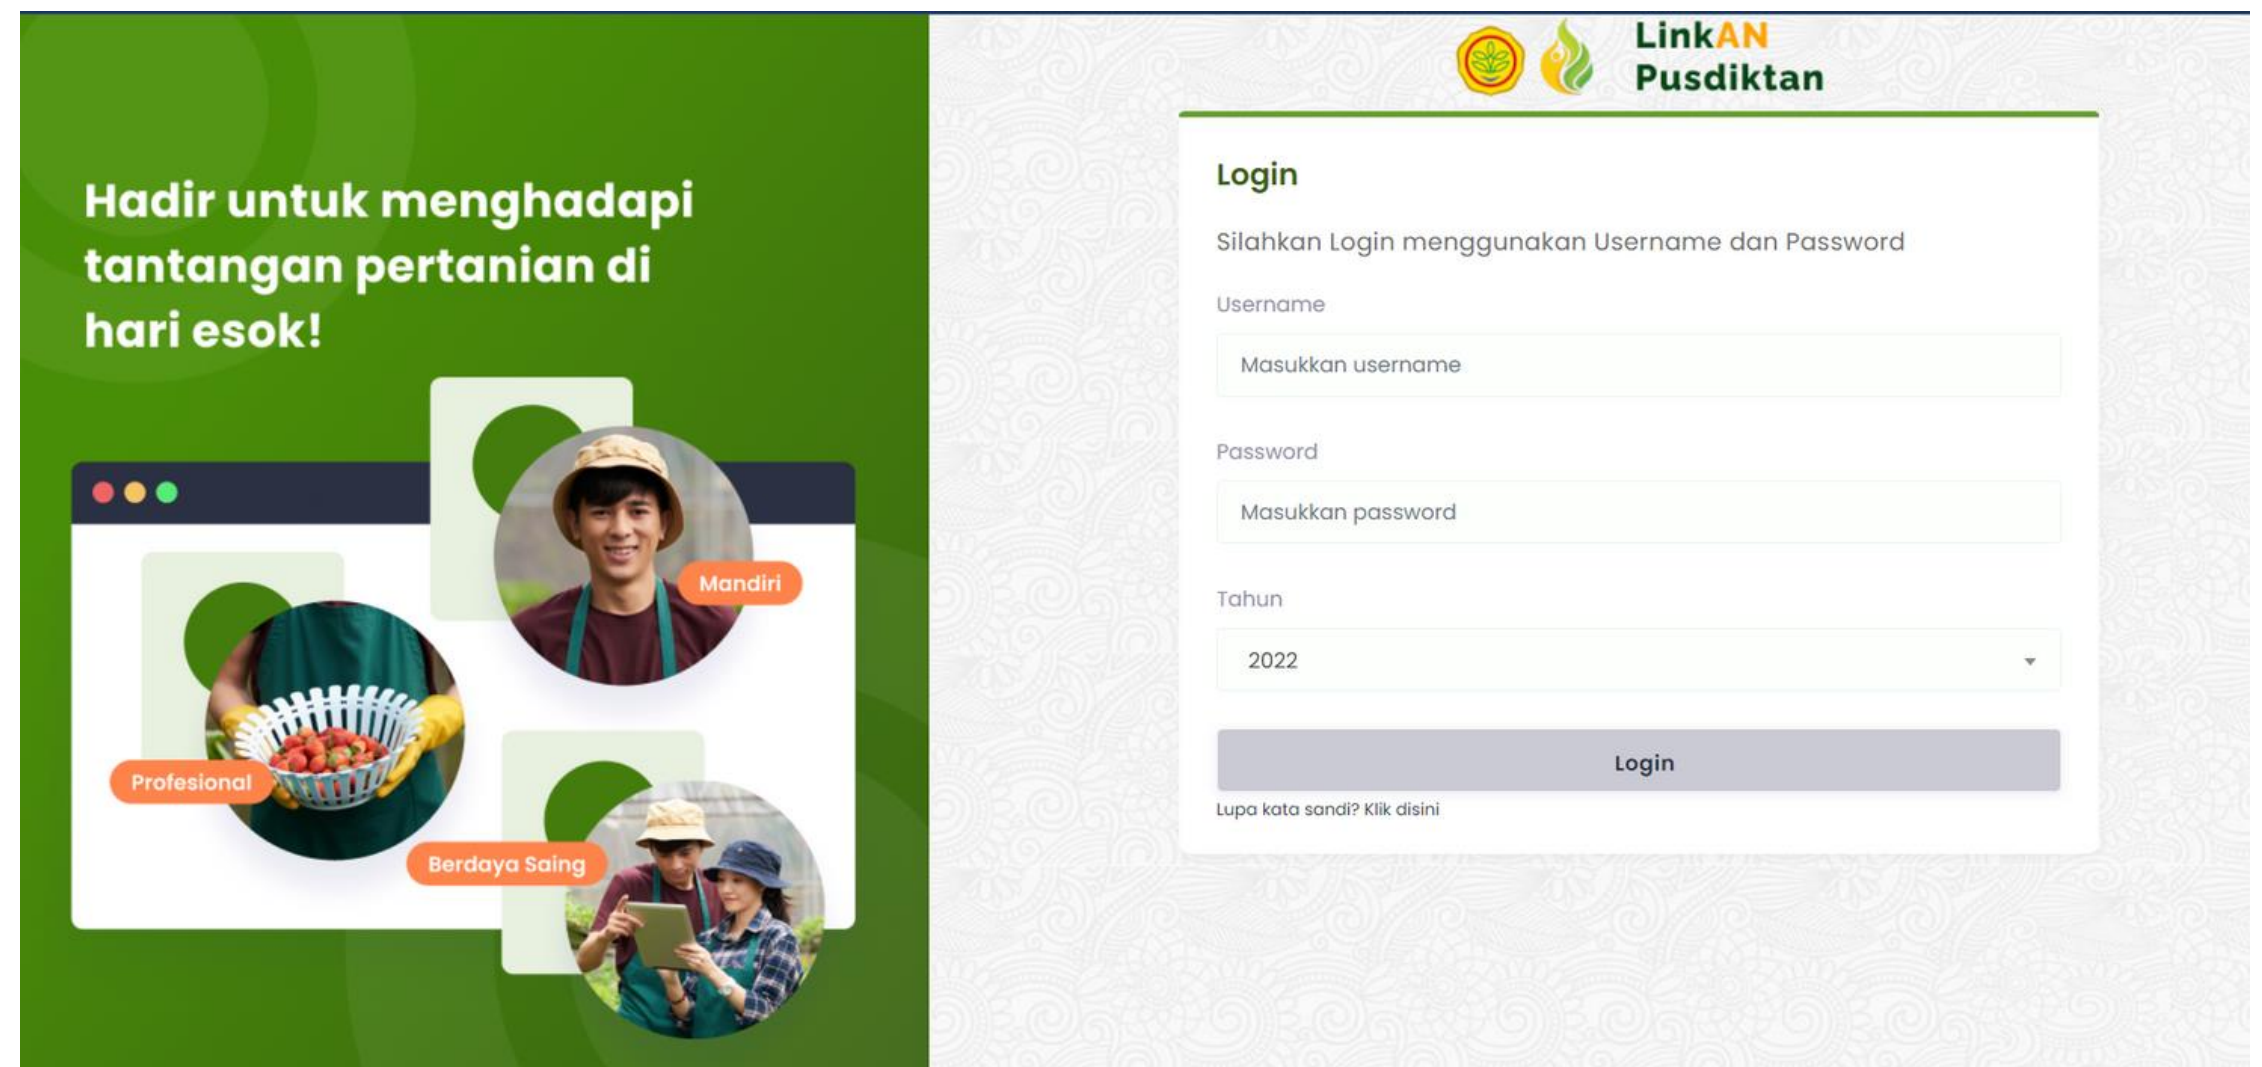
Hadir untuk menghadapi tantangan pertanian di hari esok!

Mandiri

Profesional

Berdaya Saing

LinkAN Pusdiktan

Login

Silahkan Login menggunakan Username dan Password

Username

Masukkan username

Password

Masukkan password

Tahun

2022

Login

Lupa kata sandi? Klik disini